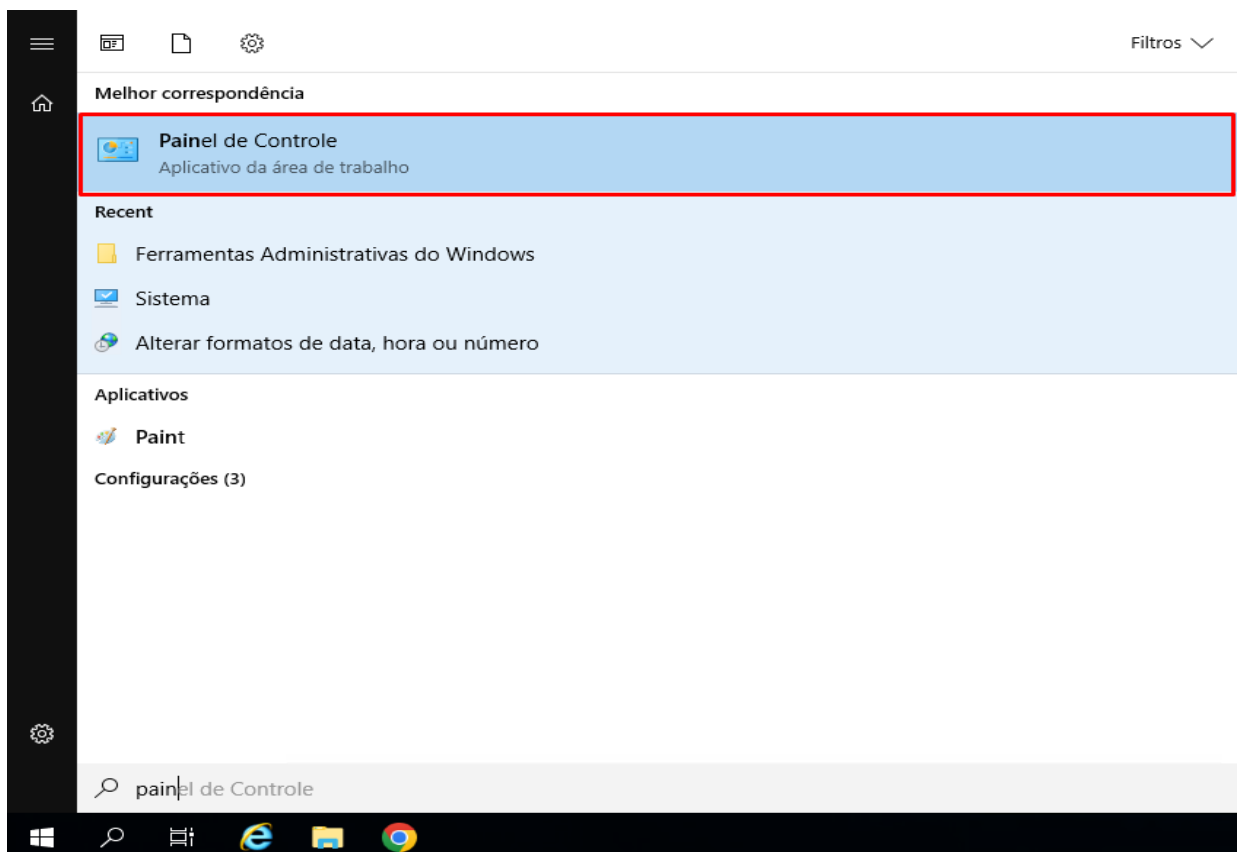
Filtros

Melhor correspondência

Painel de Controle
Aplicativo da área de trabalho

Recent

Ferramentas Administrativas do Windows

Sistema

Alterar formatos de data, hora ou número

Aplicativos

Paint

Configurações (3)

painel de Controle